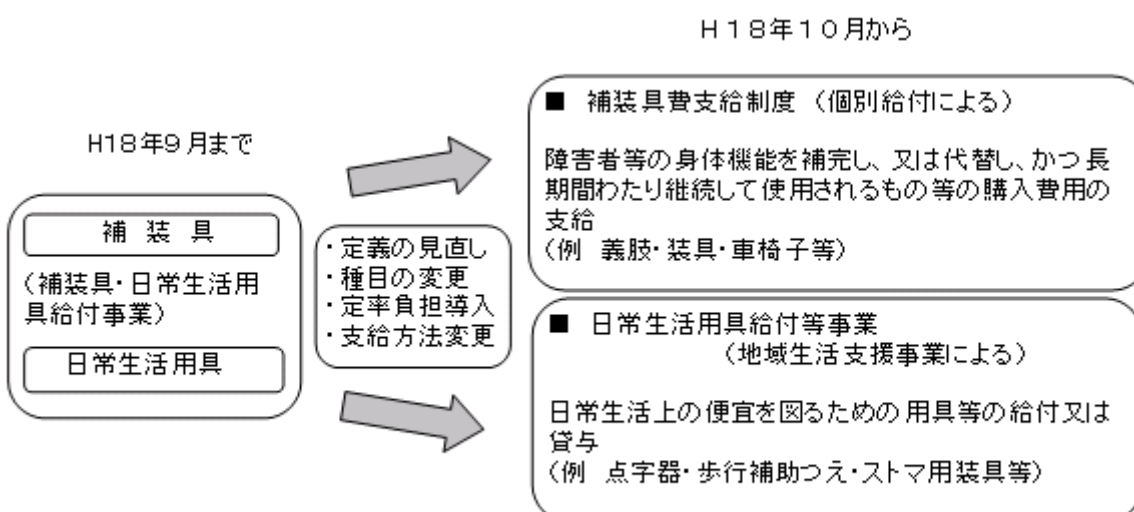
H18年10月から

H18年9月まで

補装具

(補装具・日常生活用具給付事業)

日常生活用具

・定義の見直し
・種目の変更
・定率負担導入
・支給方法変更

■ 補装具費支給制度 (個別給付による)

障害者等の身体機能を補完し、又は代替し、かつ長期間わたり継続して使用されるもの等の購入費用の支給
(例 義肢・装具・車椅子等)

■ 日常生活用具給付等事業
(地域生活支援事業による)

日常生活上の便宜を図るための用具等の給付又は貸与
(例 点字器・歩行補助つえ・ストマ用装具等)